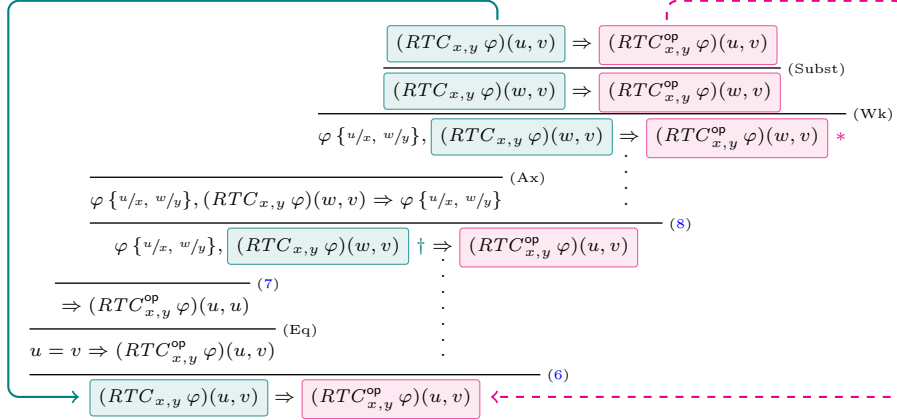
$(RTC_{x,y}\,\varphi)(u,v) \Rightarrow (RTC^{\mathsf{op}}_{x,y}\,\varphi)(u,v)$

(Subst)

$(RTC_{x,y}\,\varphi)(w,v) \Rightarrow (RTC^{\mathsf{op}}_{x,y}\,\varphi)(w,v)$

(Wk)

$\varphi\,\{{}^{u}/_{x},\,{}^{w}/_{y}\},\,(RTC_{x,y}\,\varphi)(w,v) \Rightarrow (RTC^{\mathsf{op}}_{x,y}\,\varphi)(w,v)$ *

(Ax)

$\varphi\,\{{}^{u}/_{x},\,{}^{w}/_{y}\},\,(RTC_{x,y}\,\varphi)(w,v) \Rightarrow \varphi\,\{{}^{u}/_{x},\,{}^{w}/_{y}\}$

(8)

$\varphi\,\{{}^{u}/_{x},\,{}^{w}/_{y}\},\,(RTC_{x,y}\,\varphi)(w,v)$ † $\Rightarrow (RTC^{\mathsf{op}}_{x,y}\,\varphi)(u,v)$

(7)

$\Rightarrow (RTC^{\mathsf{op}}_{x,y}\,\varphi)(u,u)$

(Eq)

$u = v \Rightarrow (RTC^{\mathsf{op}}_{x,y}\,\varphi)(u,v)$

(6)

$(RTC_{x,y}\,\varphi)(u,v) \Rightarrow (RTC^{\mathsf{op}}_{x,y}\,\varphi)(u,v)$